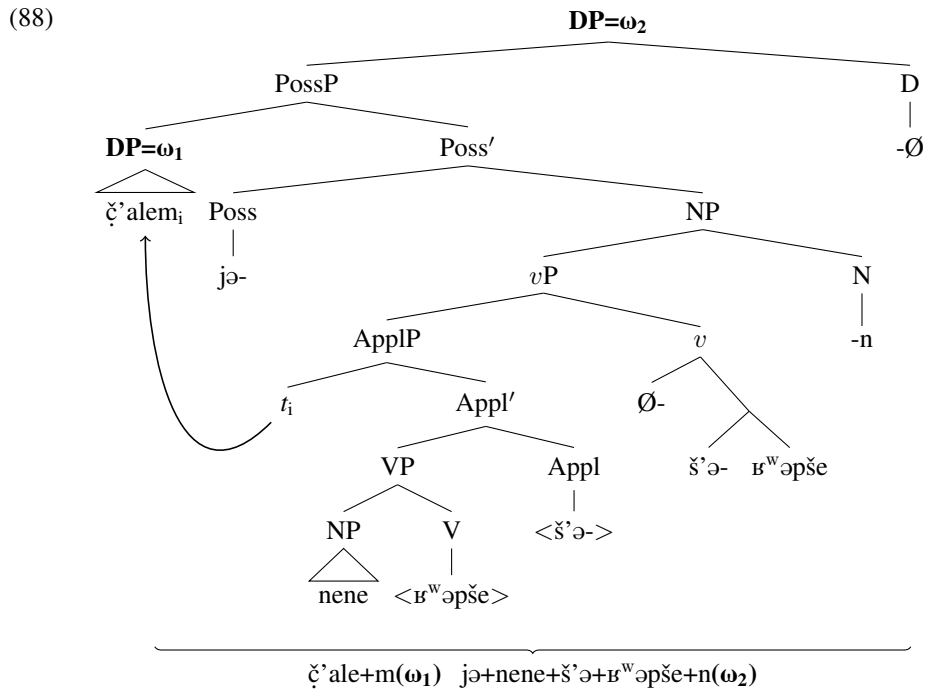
(88)

**DP=$\omega_2$**

PossP

D

-Ø

**DP=$\omega_1$**

Poss′

č̣’alem$_i$

Poss

jə-

NP

$v$P

N

-n

ApplP

$v$

$t_i$

Appl′

Ø-

VP

Appl

š’ə-

ʁʷəpše

NP

V

<š’ə->

nene

<ʁʷəpše>

č̣’ale+m(**$\omega_1$**) jə+nene+š’ə+ʁʷəpše+n(**$\omega_2$**)